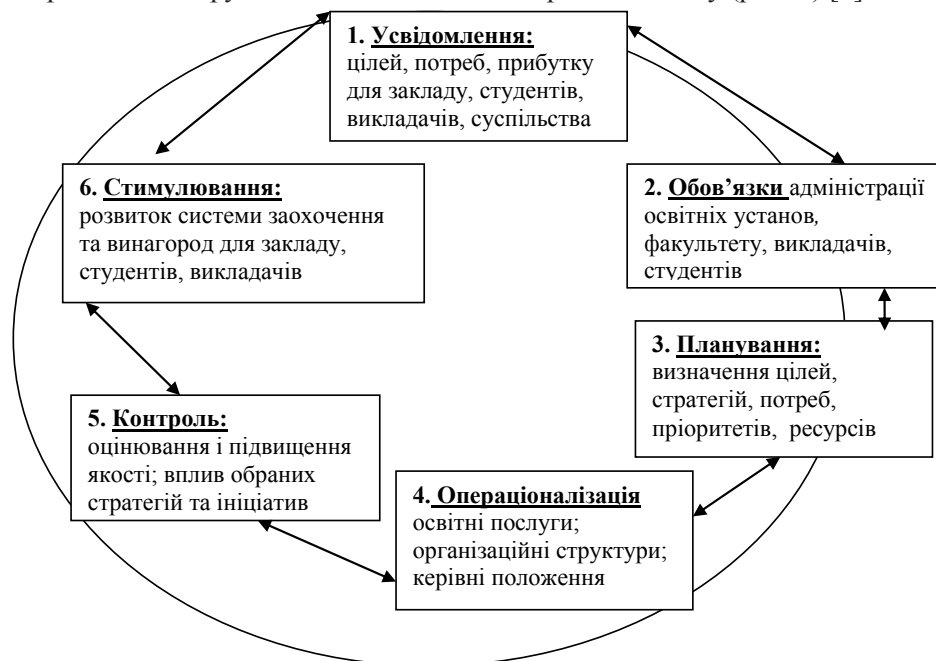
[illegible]

1. **Усвідомлення:** цілей, потреб, прибутку для закладу, студентів, викладачів, суспільства

2. **Обов'язки** адміністрації освітніх установ, факультету, викладачів, студентів

3. **Планування:** визначення цілей, стратегій, потреб, пріоритетів, ресурсів

4. **Операціоналізація** освітні послуги; організаційні структури; керівні положення

5. **Контроль:** оцінювання і підвищення якості; вплив обраних стратегій та ініціатив

6. **Стимулювання:** розвиток системи заохочення та винагород для закладу, студентів, викладачів